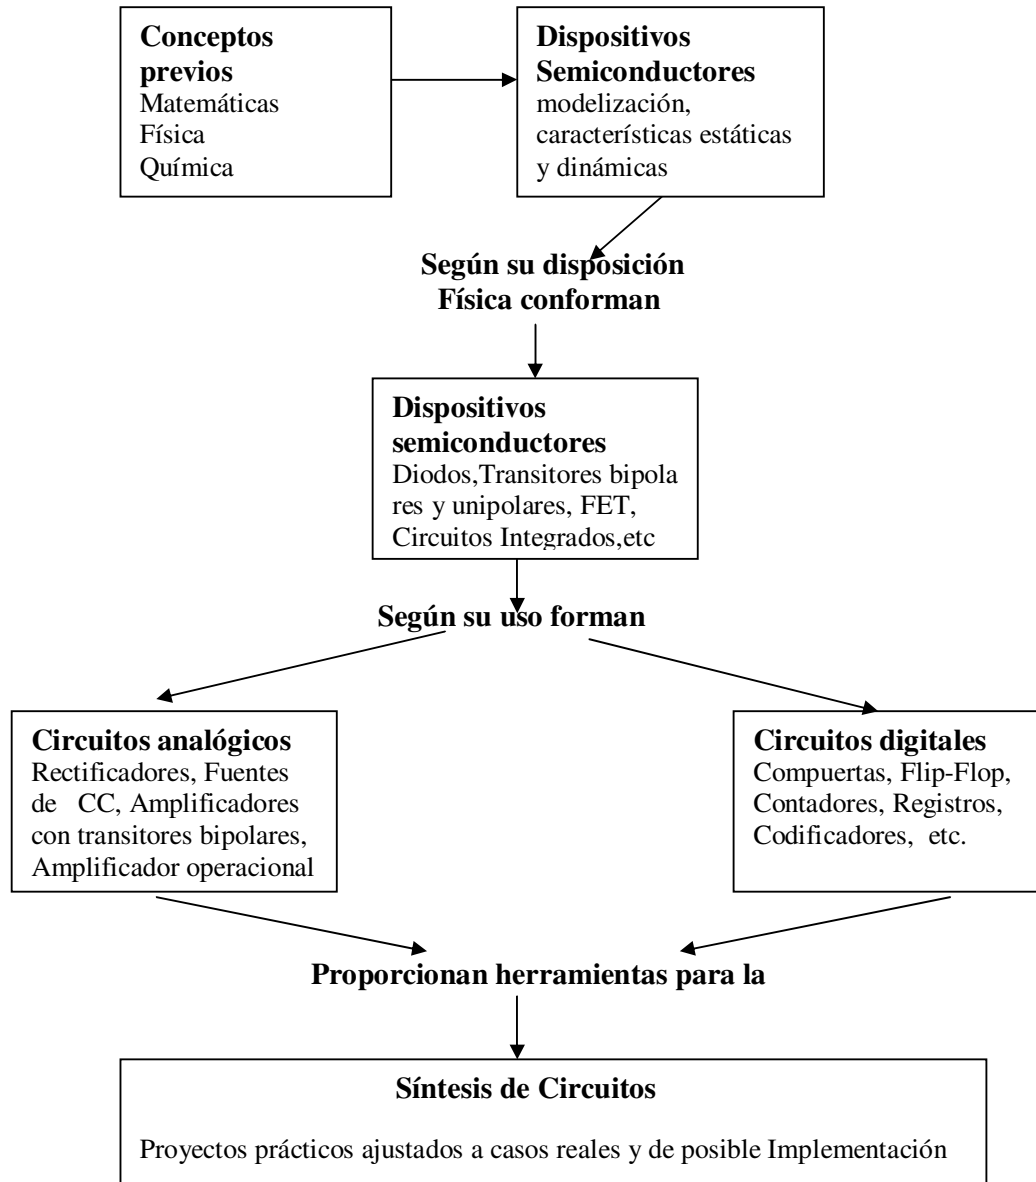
**Conceptos previos**
Matemáticas
Física
Química

**Dispositivos Semiconductores**
modelización, características estáticas y dinámicas

**Según su disposición Física conforman**

**Dispositivos semiconductores**
Diodos,Transitores bipola res y unipolares, FET, Circuitos Integrados,etc

**Según su uso forman**

**Circuitos analógicos**
Rectificadores, Fuentes de CC, Amplificadores con transitores bipolares, Amplificador operacional

**Circuitos digitales**
Compuertas, Flip-Flop, Contadores, Registros, Codificadores, etc.

**Proporcionan herramientas para la**

**Síntesis de Circuitos**

Proyectos prácticos ajustados a casos reales y de posible Implementación